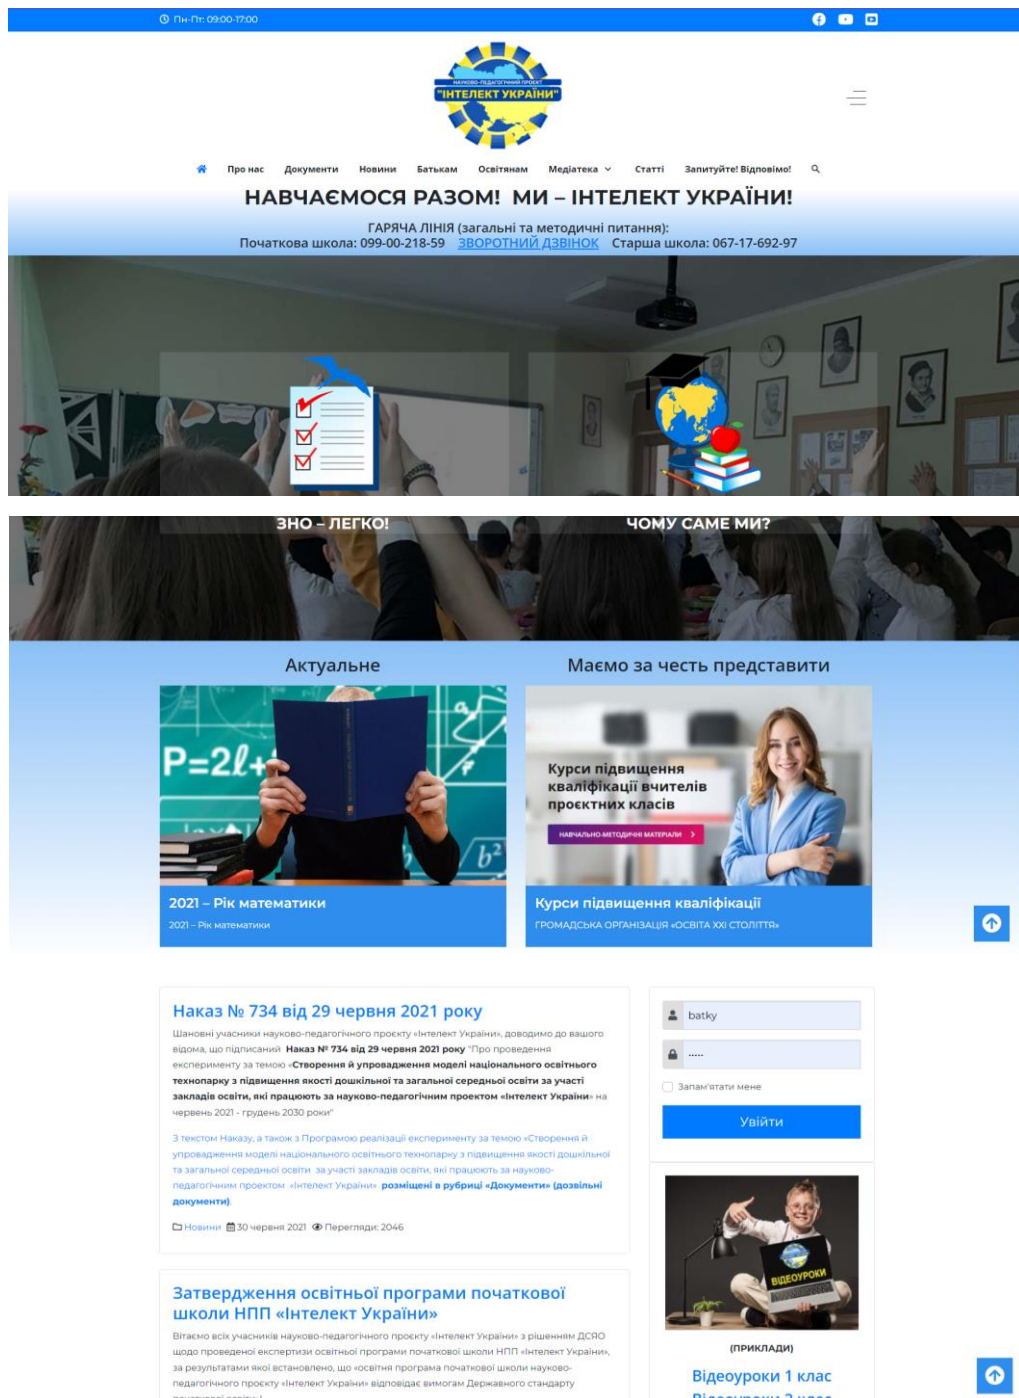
Пн-Пт: 09:00-17:00

НАУКОВО-ПЕДАГОГІЧНИЙ ПРОЕКТ
"ІНТЕЛЕКТ УКРАЇНИ"

Про нас Документи Новини Батькам Освітянам Медіатека Статті Запитуйте! Відповімо!

НАВЧАЄМОСЯ РАЗОМ! МИ – ІНТЕЛЕКТ УКРАЇНИ!

ГАРЯЧА ЛІНІЯ (загальні та методичні питання):
Початкова школа: 099-00-218-59 ЗВОРОТНИЙ ДЗВІНОК Старша школа: 067-17-692-97

ЗНО – ЛЕГКО!

ЧОМУ САМЕ МИ?

Актуальне

Маємо за честь представити

P=2l+

Курси підвищення кваліфікації вчителів проєктних класів

НАВЧАЛЬНО-МЕТОДИЧНІ МАТЕРІАЛИ

2021 – Рік математики
2021 – Рік математики

Курси підвищення кваліфікації
ГРОМАДСЬКА ОРГАНІЗАЦІЯ «ОСВІТА XXI СТОЛІТТЯ»

Наказ № 734 від 29 червня 2021 року

Шановні учасники науково-педагогічного проєкту «Інтелект України», доводимо до вашого відома, що підписаний Наказ № 734 від 29 червня 2021 року "Про проведення експерименту за темою «Створення й упровадження моделі національного освітнього технопарку з підвищення якості дошкільної та загальної середньої освіти за участі закладів освіти, які працюють за науково-педагогічним проєктом «Інтелект України» на червень 2021 - грудень 2030 роки"

З текстом Наказу, а також з Програмою реалізації експерименту за темою «Створення й упровадження моделі національного освітнього технопарку з підвищення якості дошкільної та загальної середньої освіти за участі закладів освіти, які працюють за науково-педагогічним проєктом «Інтелект України» розміщені в рубриці «Документи» (дозвільні документи).

Новини 30 червня 2021 Перегляди: 2046

batky
.....
Запам'ятати мене
Увійти

ВІДЕОУРОКИ
(ПРИКЛАДИ)
Відеоуроки 1 клас
Відеоуроки 2 клас

Затвердження освітньої програми початкової школи НПП «Інтелект України»

Вітаємо всіх учасників науково-педагогічного проєкту «Інтелект України» з рішенням ДСЯО щодо проведеної експертизи освітньої програми початкової школи НПП «Інтелект України», за результатами якої встановлено, що «освітня програма початкової школи науково-педагогічного проєкту «Інтелект України» відповідає вимогам Державного стандарту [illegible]